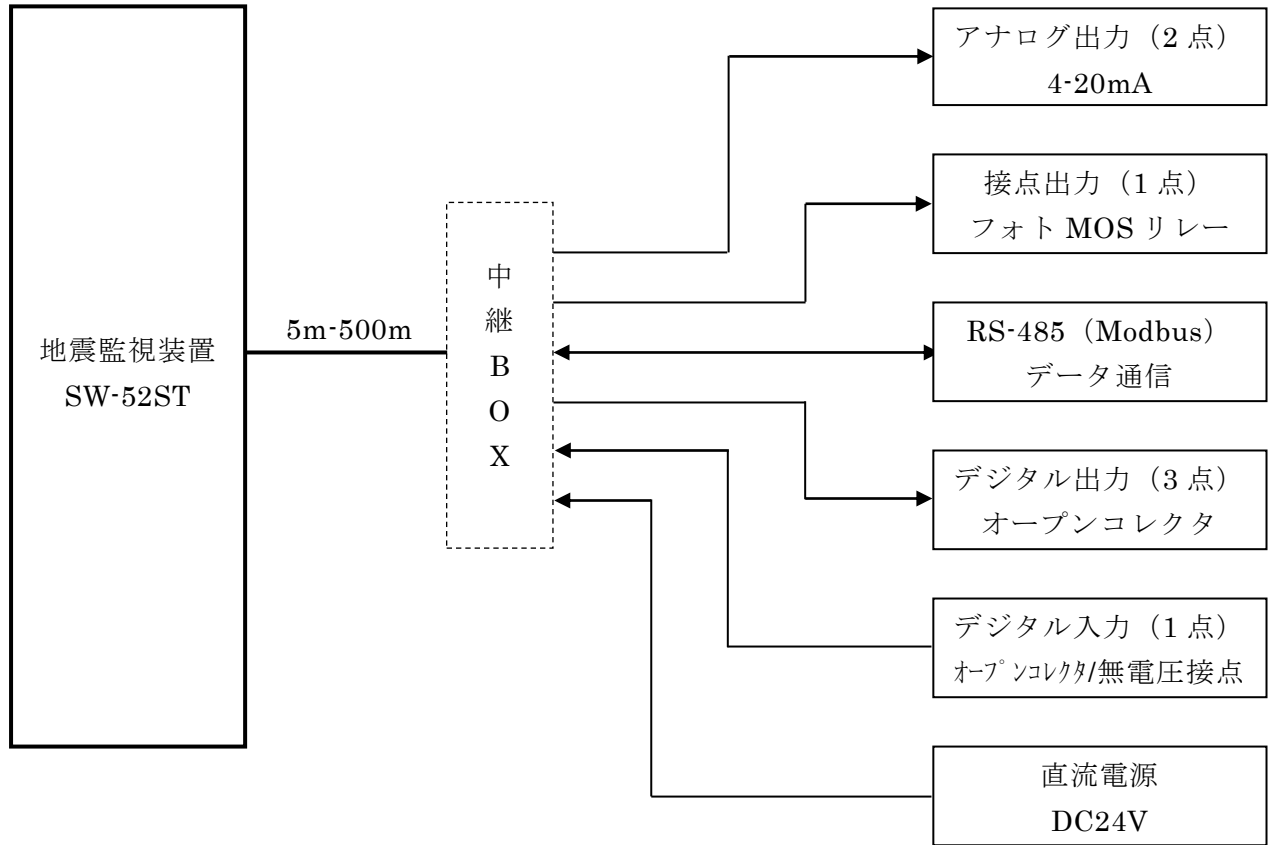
地震監視装置
SW-52ST

5m-500m

中
継
B
O
X

アナログ出力（2 点）
4-20mA

接点出力（1 点）
フォト MOS リレー

RS-485（Modbus）
データ通信

デジタル出力（3 点）
オープンコレクタ

デジタル入力（1 点）
ｵｰﾌﾟﾝｺﾚｸﾀ/無電圧接点

直流電源
DC24V